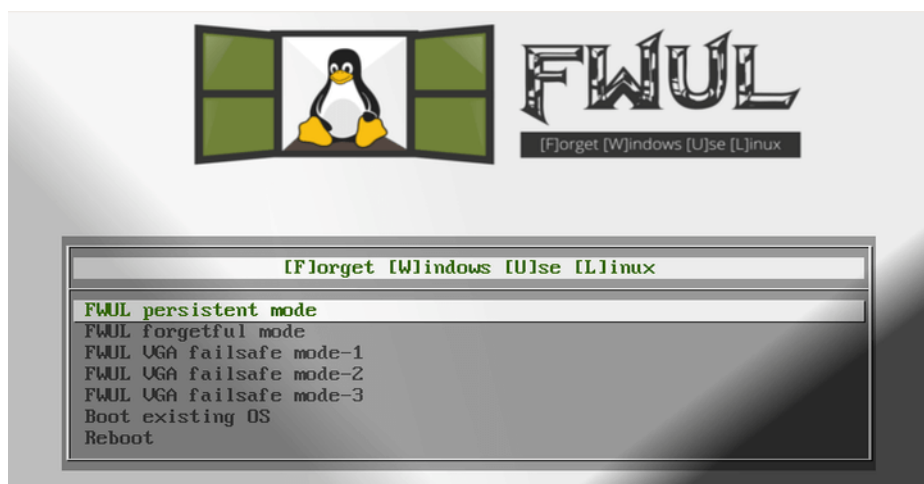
FWUL

[F]orget [W]indows [U]se [L]inux

[F]orget [W]indows [U]se [L]inux

FWUL persistent mode
FWUL forgetful mode
FWUL VGA failsafe mode-1
FWUL VGA failsafe mode-2
FWUL VGA failsafe mode-3
Boot existing OS
Reboot